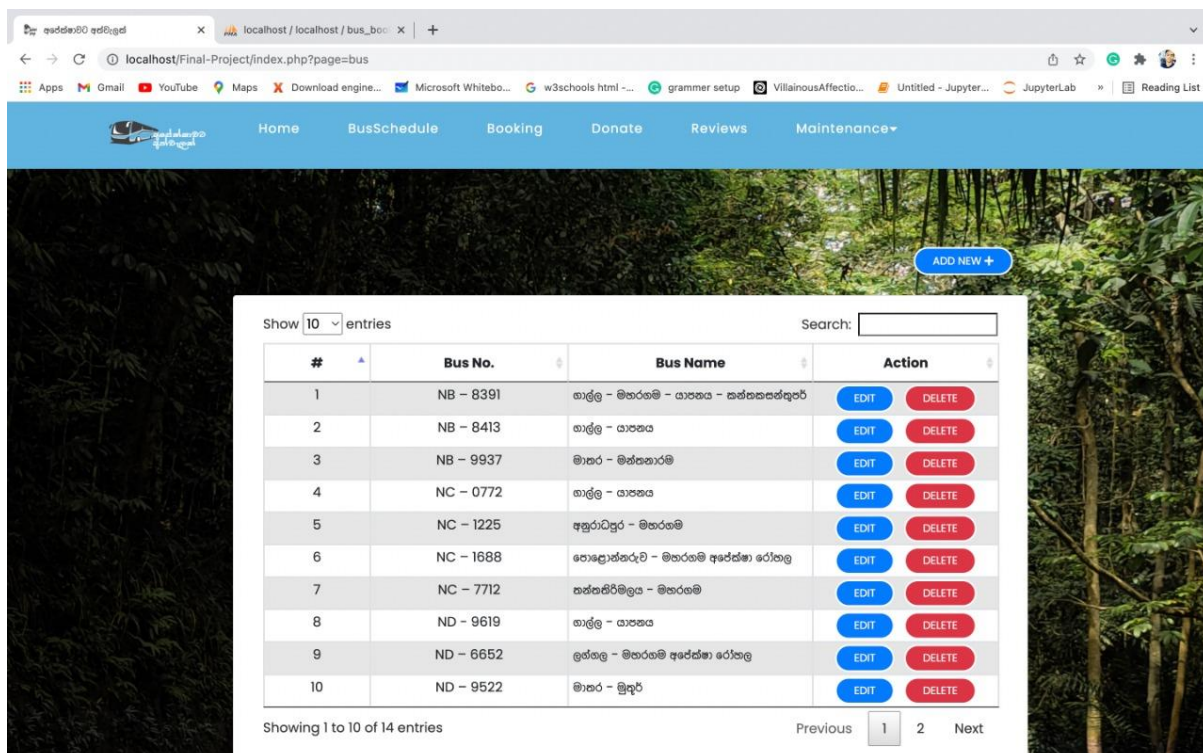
අපේක්ෂාවට අත්වැලක් | localhost / localhost / bus_boo

localhost/Final-Project/index.php?page=bus

Apps Gmail YouTube Maps Download engine... Microsoft Whitebo... w3schools html -... grammer setup VillainousAffectio... Untitled - Jupyter... JupyterLab » Reading List

Home BusSchedule Booking Donate Reviews Maintenance

ADD NEW +

Show 10 entries

Search:

| # | Bus No. | Bus Name | Action |
|---|---|---|---|
| 1 | NB – 8391 | ගාල්ල – මහරගම – යාපනය – කන්කසන්තුරේ | EDIT DELETE |
| 2 | NB – 8413 | ගාල්ල – යාපනය | EDIT DELETE |
| 3 | NB – 9937 | මාතර – මන්නාරම | EDIT DELETE |
| 4 | NC – 0772 | ගාල්ල – යාපනය | EDIT DELETE |
| 5 | NC – 1225 | අනුරාධපුර – මහරගම | EDIT DELETE |
| 6 | NC – 1688 | පොළොන්නරුව – මහරගම අපේක්ෂා රෝහල | EDIT DELETE |
| 7 | NC – 7712 | තන්තිරිමලය – මහරගම | EDIT DELETE |
| 8 | ND – 9619 | ගාල්ල – යාපනය | EDIT DELETE |
| 9 | ND – 6652 | ලග්ගල – මහරගම අපේක්ෂා රෝහල | EDIT DELETE |
| 10 | ND – 9522 | මාතර – මුතූර් | EDIT DELETE |

Showing 1 to 10 of 14 entries

Previous 1 2 Next